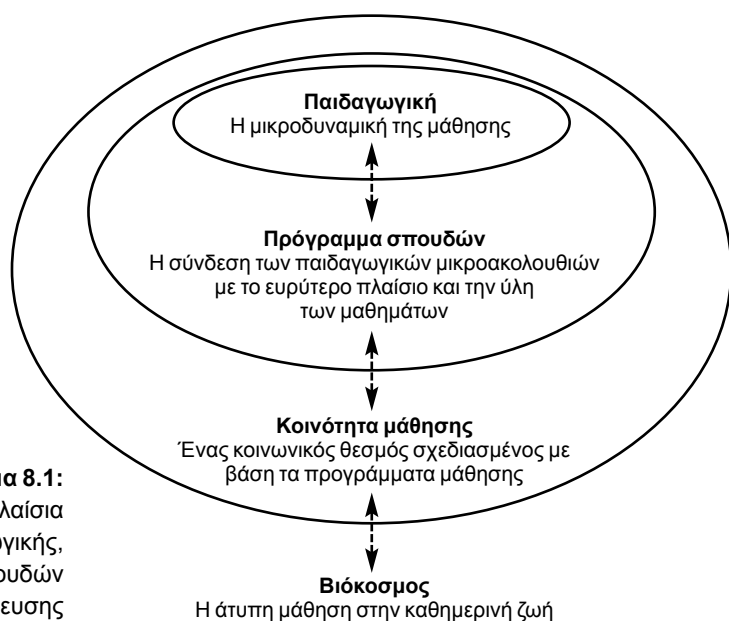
Παιδαγωγική
Η μικροδυναμική της μάθησης

Πρόγραμμα σπουδών
Η σύνδεση των παιδαγωγικών μικροακολουθιών με το ευρύτερο πλαίσιο και την ύλη των μαθημάτων

Κοινότητα μάθησης
Ένας κοινωνικός θεσμός σχεδιασμένος με βάση τα προγράμματα μάθησης

Βιόκοσμος
Η άτυπη μάθηση στην καθημερινή ζωή

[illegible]α 8.1:
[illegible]λαίσια
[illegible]γικής,
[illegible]ουδών
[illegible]ευσης